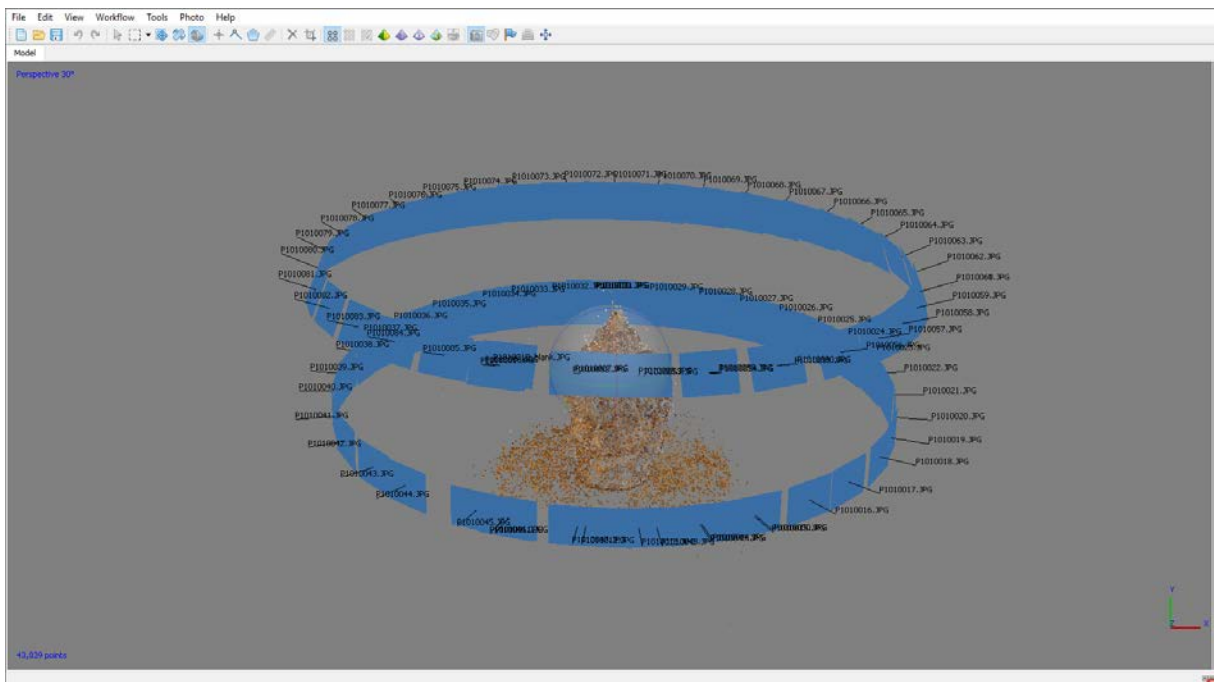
File Edit View Workflow Tools Photo Help

Model

Perspective 30°

P1010075.JPG P1010074.JPG P1010073.JPG P1010072.JPG P1010071.JPG P1010070.JPG P1010069.JPG P1010068.JPG P1010067.JPG P1010066.JPG P1010065.JPG P1010064.JPG P1010063.JPG P1010062.JPG P1010060.JPG P1010059.JPG P1010058.JPG P1010057.JPG

P1010076.JPG P1010077.JPG P1010078.JPG P1010079.JPG P1010080.JPG P1010081.JPG P1010082.JPG P1010083.JPG

P1010033.JPG P1010032.JPG P1010029.JPG P1010028.JPG P1010027.JPG P1010026.JPG P1010025.JPG P1010024.JPG P1010034.JPG P1010035.JPG P1010036.JPG P1010037.JPG P1010038.JPG P1010085.JPG

P1010022.JPG P1010021.JPG P1010020.JPG P1010019.JPG P1010018.JPG P1010017.JPG P1010016.JPG

P1010039.JPG P1010040.JPG P1010041.JPG P1010042.JPG P1010043.JPG P1010044.JPG P1010045.JPG

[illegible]

Y

43,039 points